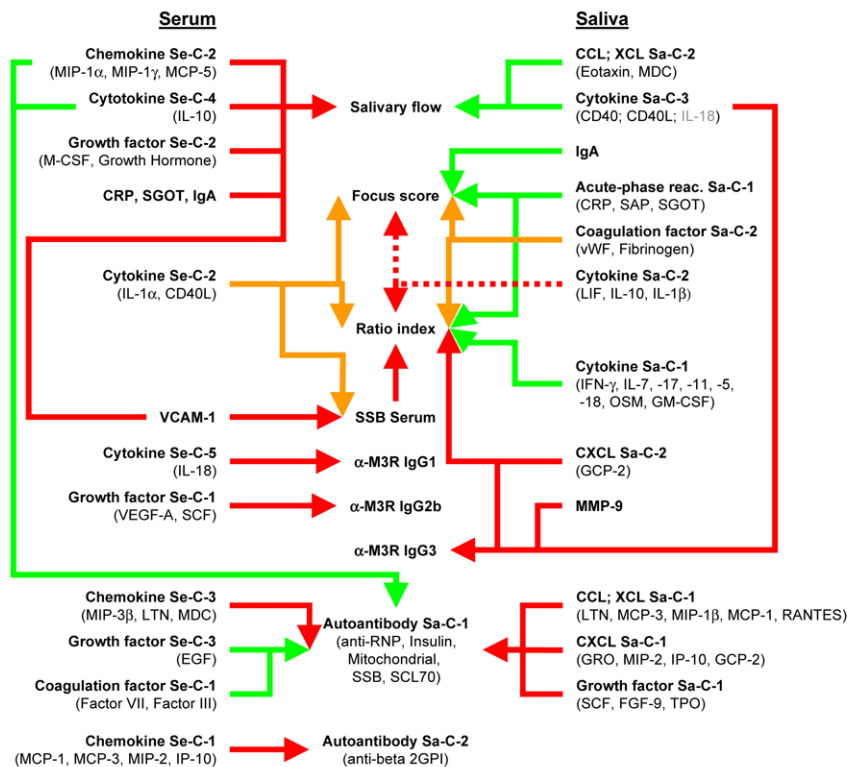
Serum

Saliva

Chemokine Se-C-2
(MIP-1α, MIP-1γ, MCP-5)

Cytotokine Se-C-4
(IL-10)

Growth factor Se-C-2
(M-CSF, Growth Hormone)

CRP, SGOT, IgA

Salivary flow

CCL; XCL Sa-C-2
(Eotaxin, MDC)

Cytokine Sa-C-3
(CD40; CD40L; IL-18)

IgA

Focus score

Acute-phase reac. Sa-C-1
(CRP, SAP, SGOT)

Coagulation factor Sa-C-2
(vWF, Fibrinogen)

Cytokine Se-C-2
(IL-1α, CD40L)

Cytokine Sa-C-2
(LIF, IL-10, IL-1β)

Ratio index

Cytokine Sa-C-1
(IFN-γ, IL-7, -17, -11, -5, -18, OSM, GM-CSF)

VCAM-1

SSB Serum

Cytokine Se-C-5
(IL-18)

α-M3R IgG1

CXCL Sa-C-2
(GCP-2)

Growth factor Se-C-1
(VEGF-A, SCF)

α-M3R IgG2b

MMP-9

α-M3R IgG3

Chemokine Se-C-3
(MIP-3β, LTN, MDC)

Growth factor Se-C-3
(EGF)

Coagulation factor Se-C-1
(Factor VII, Factor III)

Autoantibody Sa-C-1
(anti-RNP, Insulin, Mitochondrial, SSB, SCL70)

CCL; XCL Sa-C-1
(LTN, MCP-3, MIP-1β, MCP-1, RANTES)

CXCL Sa-C-1
(GRO, MIP-2, IP-10, GCP-2)

Growth factor Sa-C-1
(SCF, FGF-9, TPO)

Chemokine Se-C-1
(MCP-1, MCP-3, MIP-2, IP-10)

Autoantibody Sa-C-2
(anti-beta 2GPI)